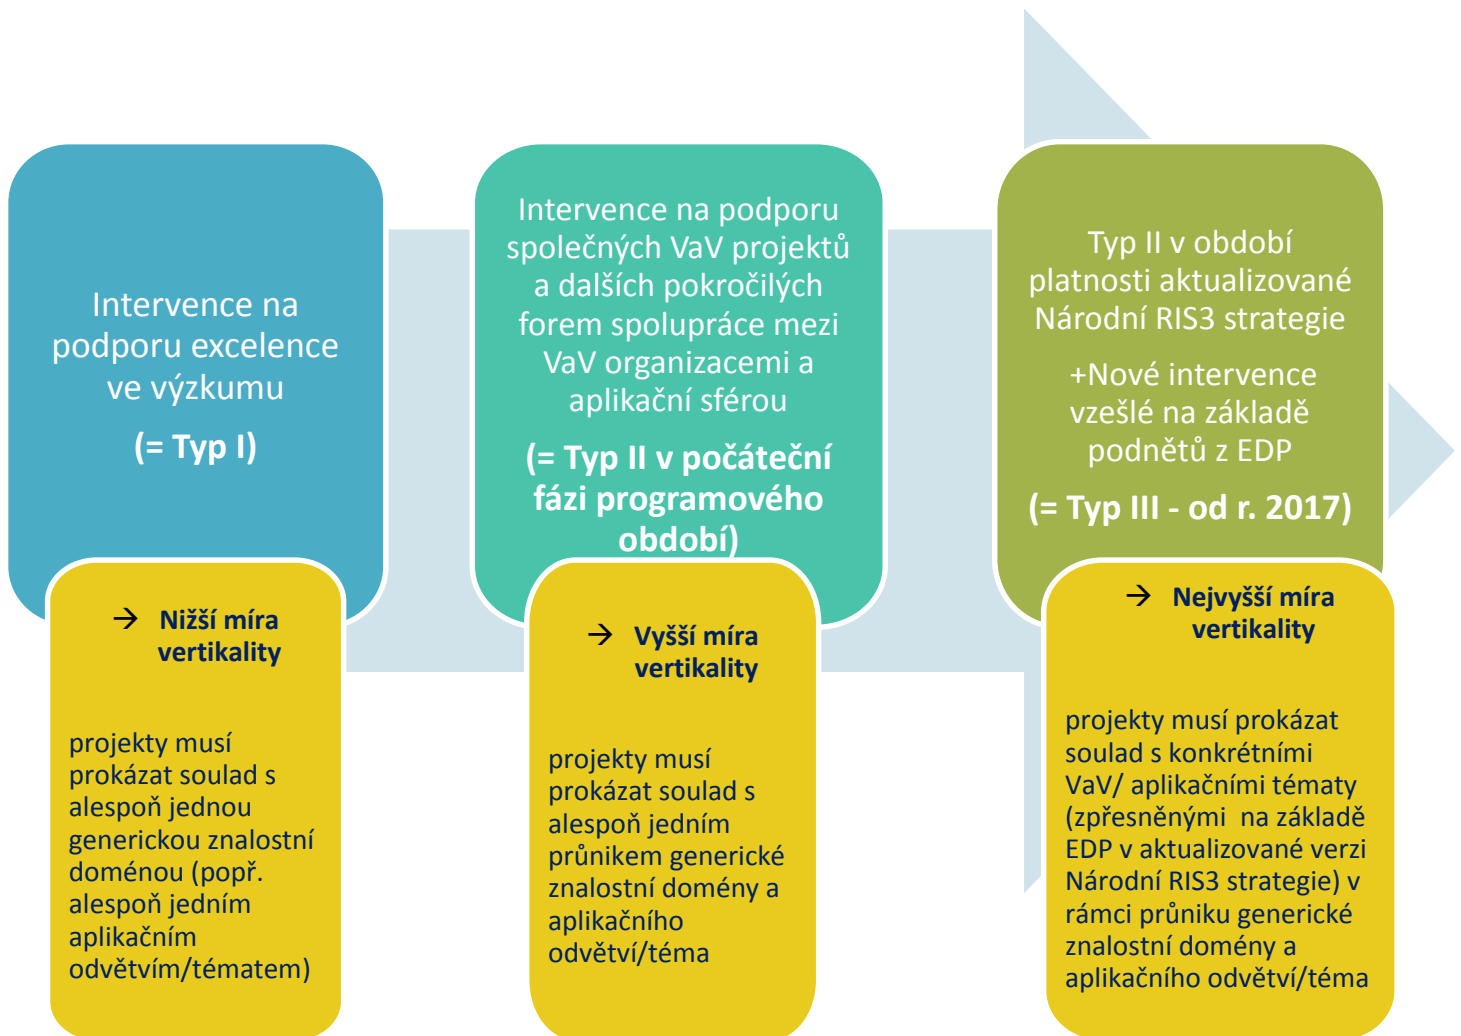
Intervence na podporu excelence ve výzkumu

(= Typ I)

→ Nižší míra vertikality

projekty musí prokázat soulad s alespoň jednou generickou znalostní doménou (popř. alespoň jedním aplikačním odvětvím/tématem)

Intervence na podporu společných VaV projektů a dalších pokročilých forem spolupráce mezi VaV organizacemi a aplikační sférou

(= Typ II v počáteční fázi programového období)

→ Vyšší míra vertikality

projekty musí prokázat soulad s alespoň jedním průnikem generické znalostní domény a aplikačního odvětví/téma

Typ II v období platnosti aktualizované Národní RIS3 strategie

+Nové intervence vzešlé na základě podnětů z EDP

(= Typ III - od r. 2017)

→ Nejvyšší míra vertikality

projekty musí prokázat soulad s konkrétními VaV/ aplikačními tématy (zpřesněnými na základě EDP v aktualizované verzi Národní RIS3 strategie) v rámci průniku generické znalostní domény a aplikačního odvětví/téma